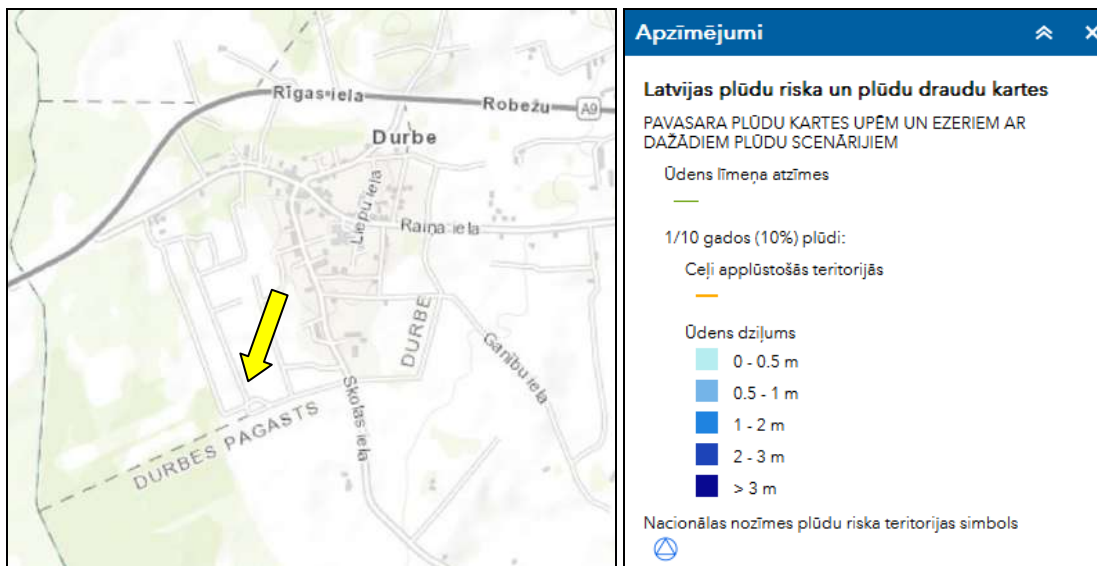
Rīgas iela
Robežu
A9
Durbe
Liepu iela
Raiņa iela
DURBE
Ganību iela
Skolas iela
DURBES PAGASTS

Apzīmējumi

Latvijas plūdu riska un plūdu draudu kartes

PAVASARA PLŪDU KARTES UPĒM UN EZERIEM AR DAŽĀDIEM PLŪDU SCENĀRIJIEM

Ūdens līmeņa atzīmes

1/10 gados (10%) plūdi:

Ceļi applūstošās teritorijās

Ūdens dziļums

0 - 0.5 m

0.5 - 1 m

1 - 2 m

2 - 3 m

> 3 m

Nacionālas nozīmes plūdu riska teritorijas simbols